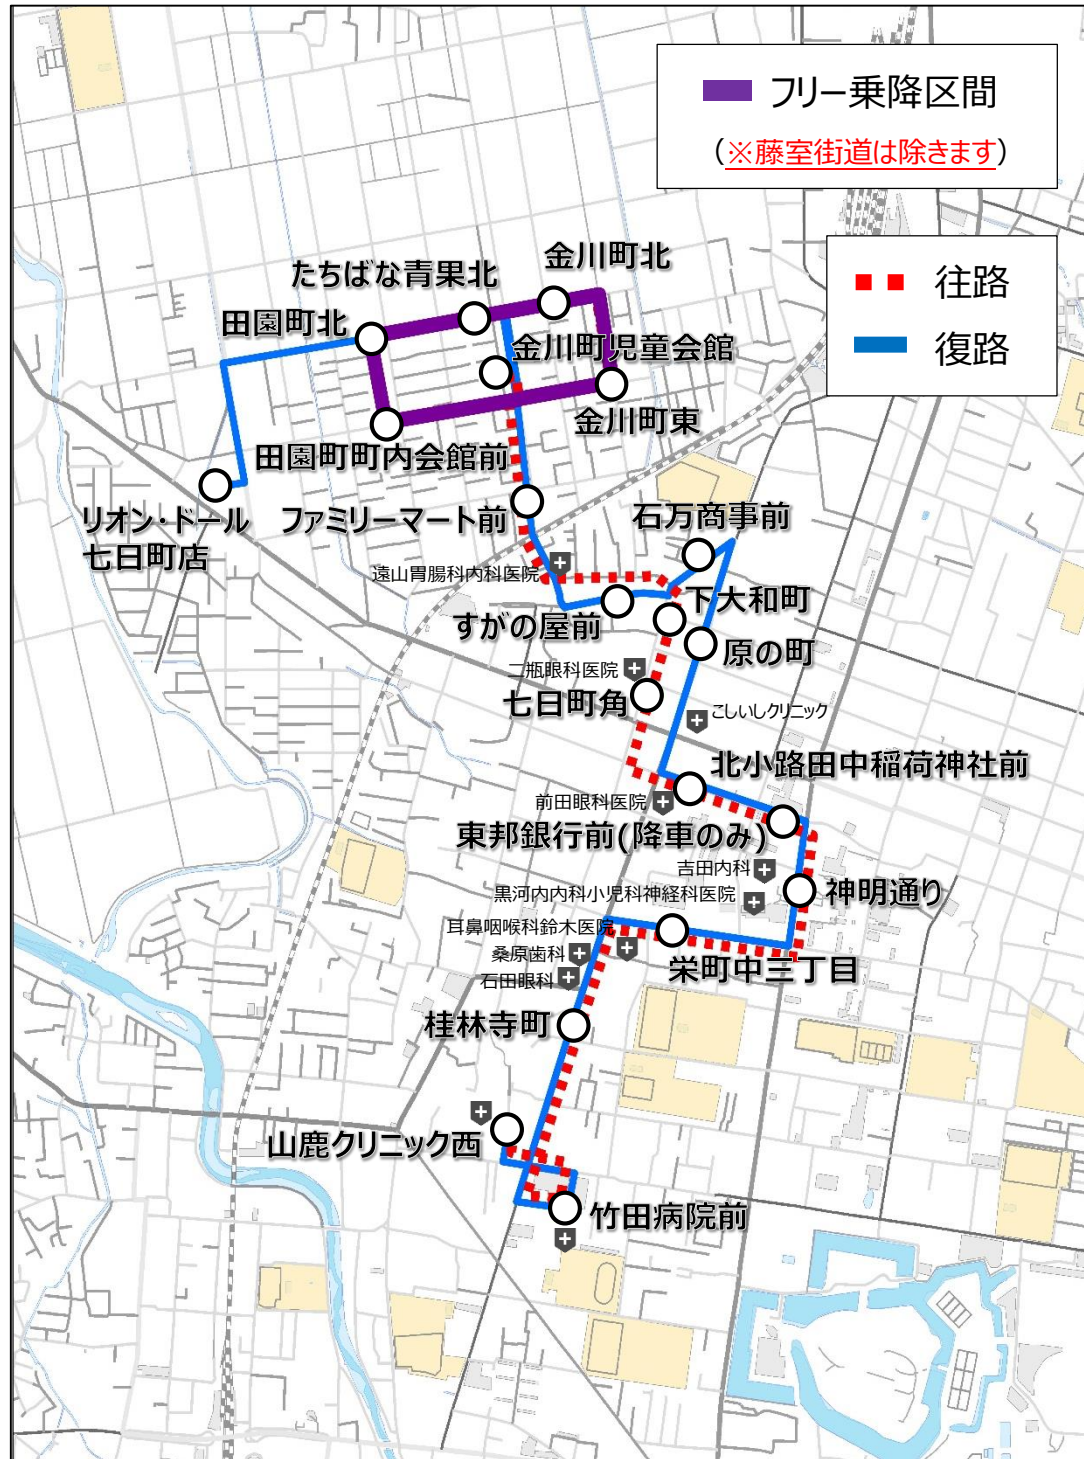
フリー乗降区間
（※藤室街道は除きます）

往路
復路

たちばな青果北
金川町北
田園町北
金川町児童会館
金川町東
田園町町内会館前
リオン・ドール
七日町店
ファミリーマート前
石万商事前
遠山胃腸科内科医院
下大和町
すがの屋前
原の町
二瓶眼科医院
七日町角
こしいしクリニック
北小路田中稲荷神社前
前田眼科医院
東邦銀行前(降車のみ)
吉田内科
神明通り
黒河内内科小児科神経科医院
耳鼻咽喉科鈴木医院
桑原歯科
栄町中三丁目
石田眼科
桂林寺町
山鹿クリニック西
竹田病院前